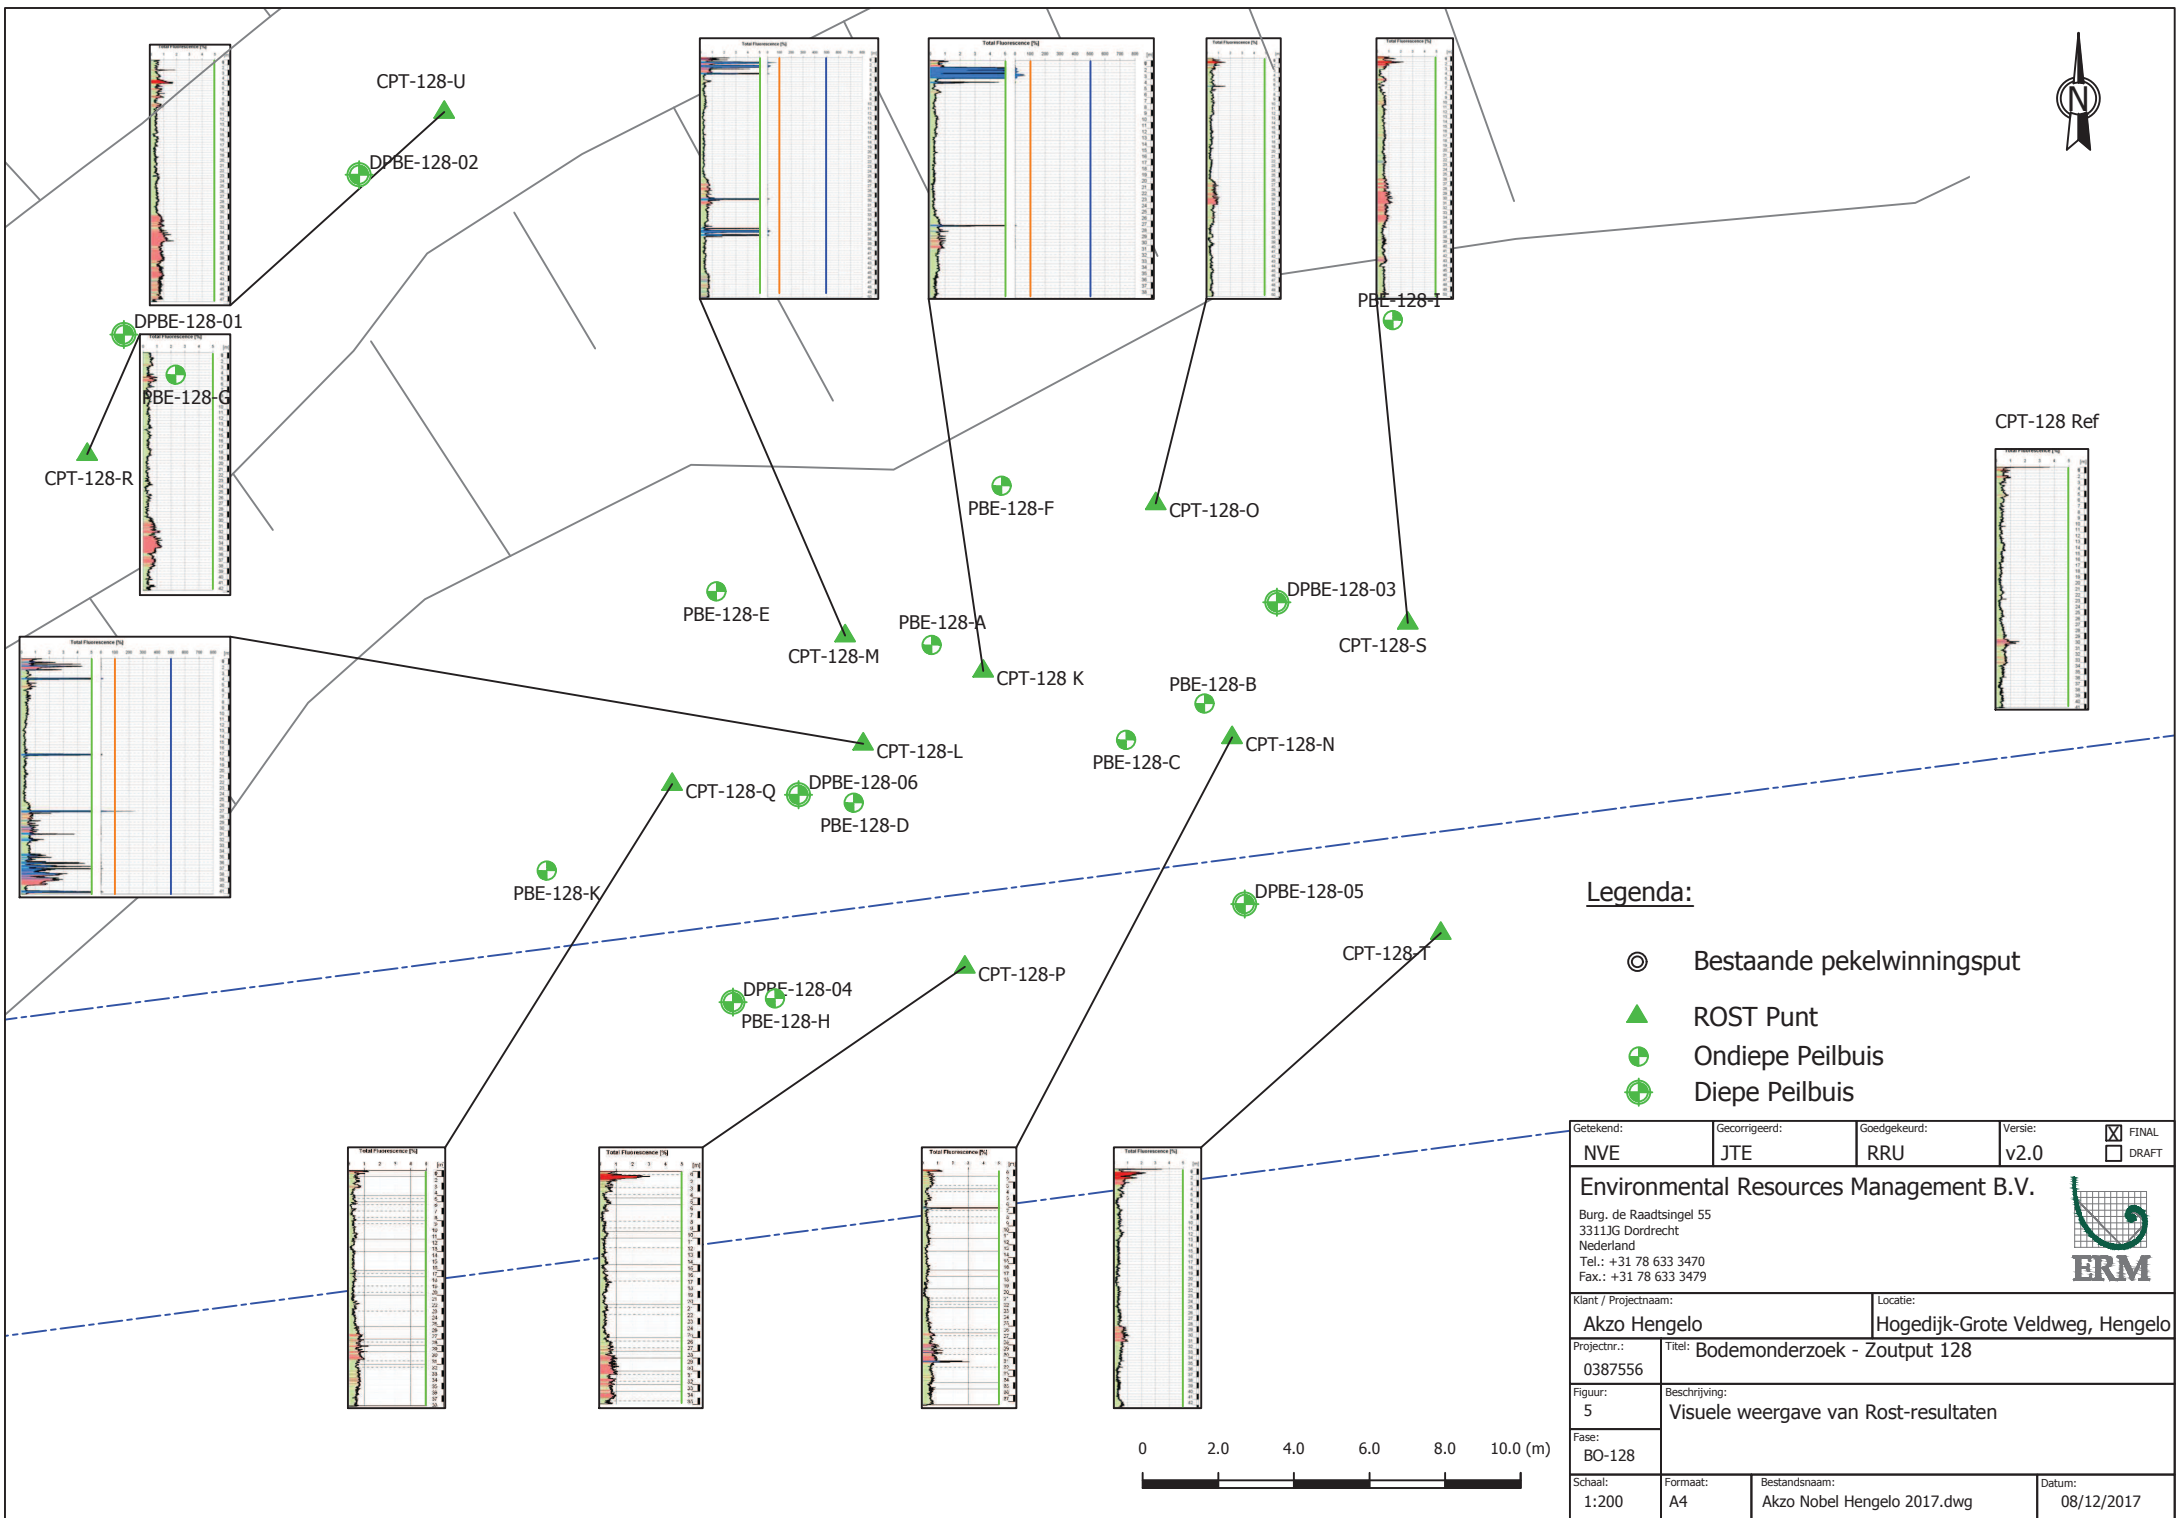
N

CPT-128-U
DPBE-128-02
DPBE-128-01
PBE-128-G
CPT-128-R
PBE-128-I
CPT-128 Ref
PBE-128-F
CPT-128-O
DPBE-128-03
CPT-128-S
PBE-128-E
CPT-128-M
PBE-128-A
CPT-128 K
PBE-128-B
CPT-128-L
PBE-128-C
CPT-128-N
CPT-128-Q
DPBE-128-06
PBE-128-D
PBE-128-K
DPBE-128-05
CPT-128-T
DPBE-128-04
PBE-128-H
CPT-128-P

Legenda:
Bestaande pekelwinningsput
ROST Punt
Ondiepe Peilbuis
Diepe Peilbuis

0 2.0 4.0 6.0 8.0 10.0 (m)

| Getekend: NVE | Gecorrigeerd: JTE | Goedgekeurd: RRU | Versie: v2.0 | ☒ FINAL ☐ DRAFT |
|---|---|---|---|---|

Environmental Resources Management B.V.
Burg. de Raadtsingel 55
3311JG Dordrecht
Nederland
Tel.: +31 78 633 3470
Fax.: +31 78 633 3479
ERM

Klant / Projectnaam: Akzo Hengelo
Locatie: Hogedijk-Grote Veldweg, Hengelo
Projectnr.: 0387556
Titel: Bodemonderzoek - Zoutput 128
Figuur: 5
Beschrijving: Visuele weergave van Rost-resultaten
Fase: BO-128
Schaal: 1:200
Formaat: A4
Bestandsnaam: Akzo Nobel Hengelo 2017.dwg
Datum: 08/12/2017